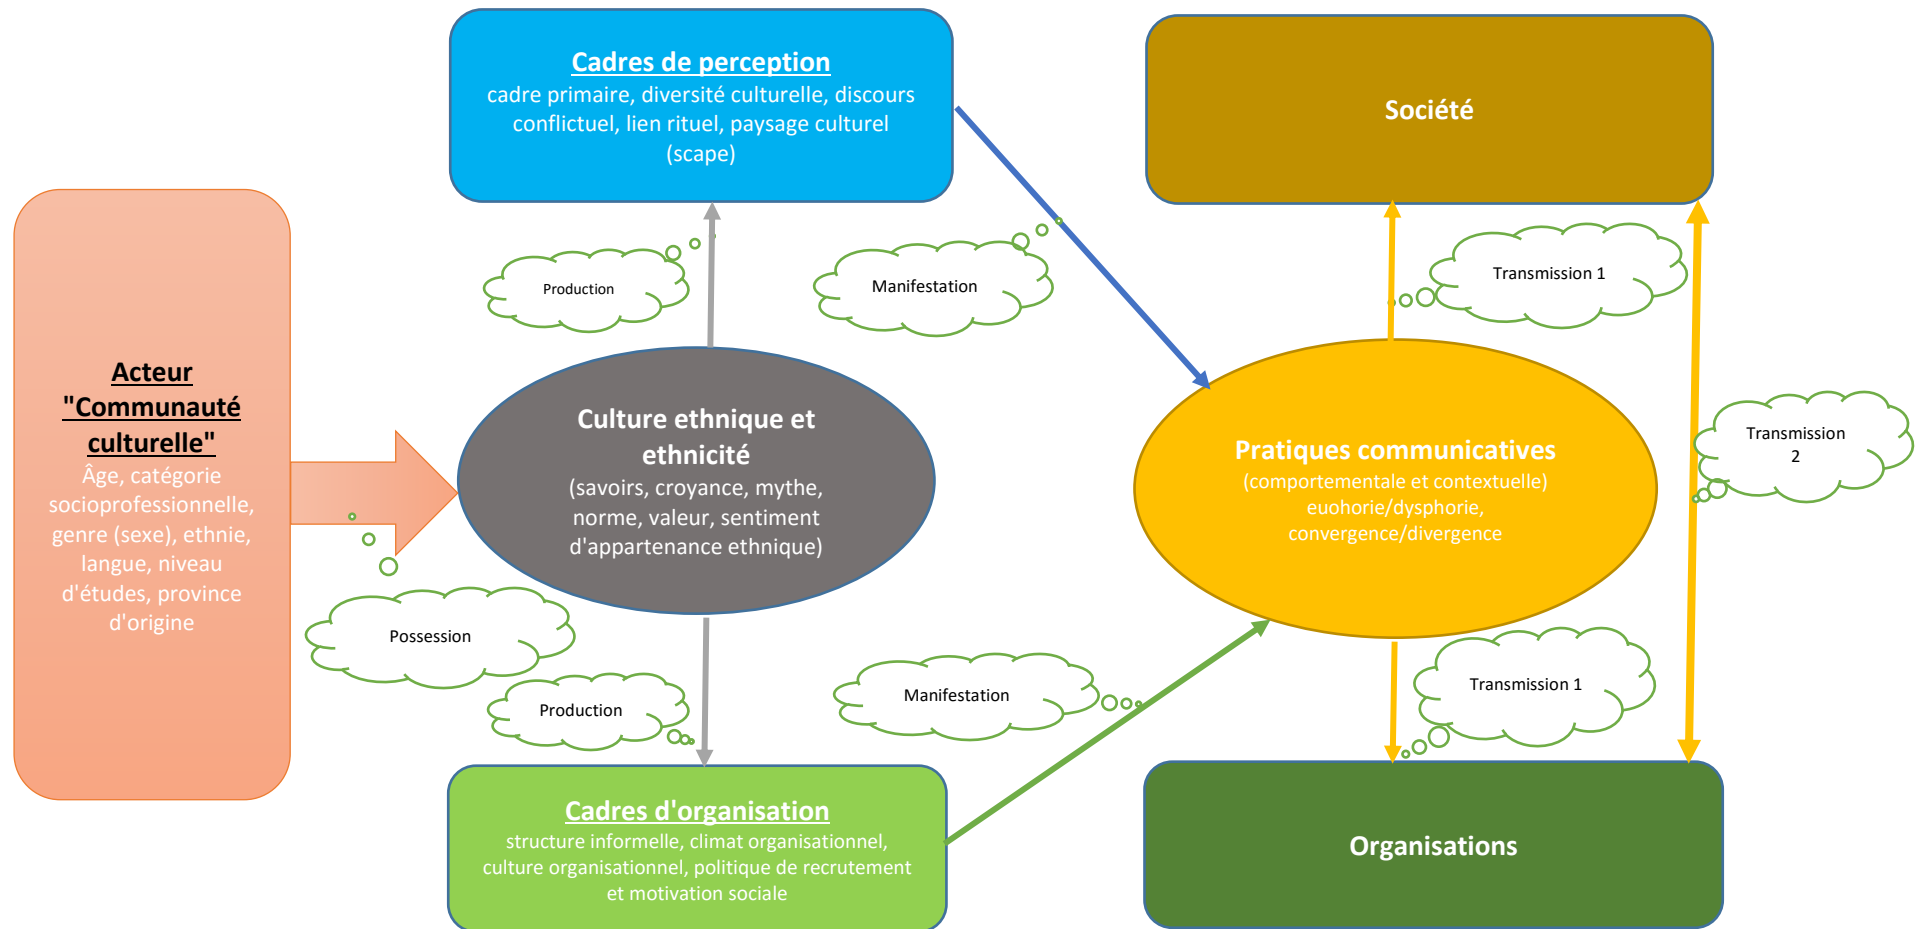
Acteur "Communauté culturelle"
Âge, catégorie socioprofessionnelle, genre (sexe), ethnie, langue, niveau d'études, province d'origine

Cadres de perception
cadre primaire, diversité culturelle, discours conflictuel, lien rituel, paysage culturel (scape)

Société

Production

Manifestation

Transmission 1

Culture ethnique et ethnicité
(savoirs, croyance, mythe, norme, valeur, sentiment d'appartenance ethnique)

Pratiques communicatives
(comportementale et contextuelle) euohorie/dysphorie, convergence/divergence

Transmission 2

Possession

Production

Manifestation

Transmission 1

Cadres d'organisation
structure informelle, climat organisationnel, culture organisationnel, politique de recrutement et motivation sociale

Organisations